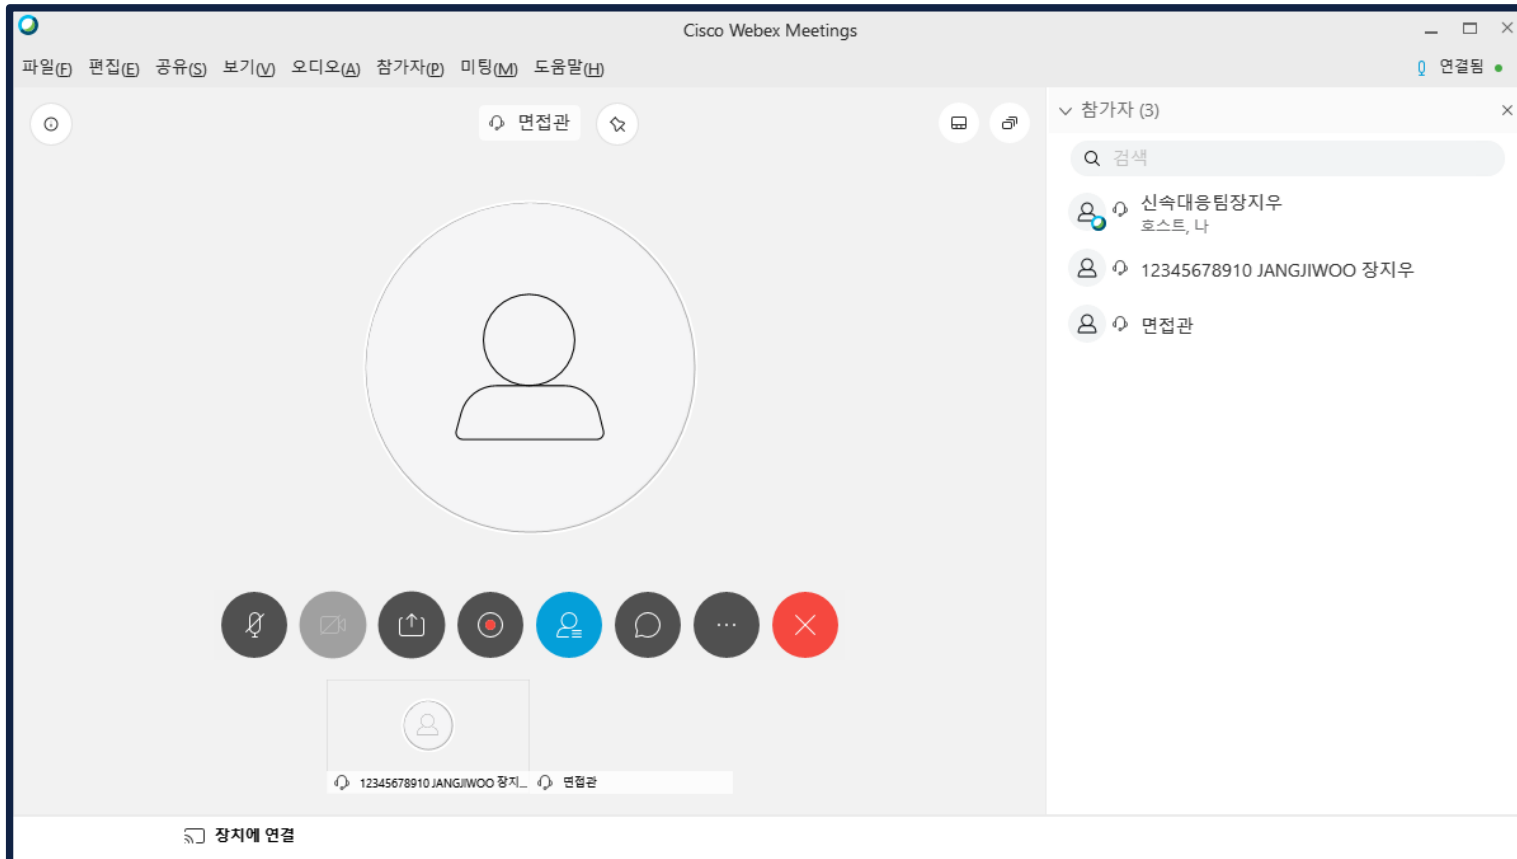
Cisco Webex Meetings

파일(F) 편집(E) 공유(S) 보기(V) 오디오(A) 참가자(P) 미팅(M) 도움말(H)

연결됨

면접관

참가자 (3)

검색

신속대응팀장지우
호스트, 나

12345678910 JANGJIWOO 장지우

면접관

12345678910 JANGJIWOO 장지...

면접관

장치에 연결